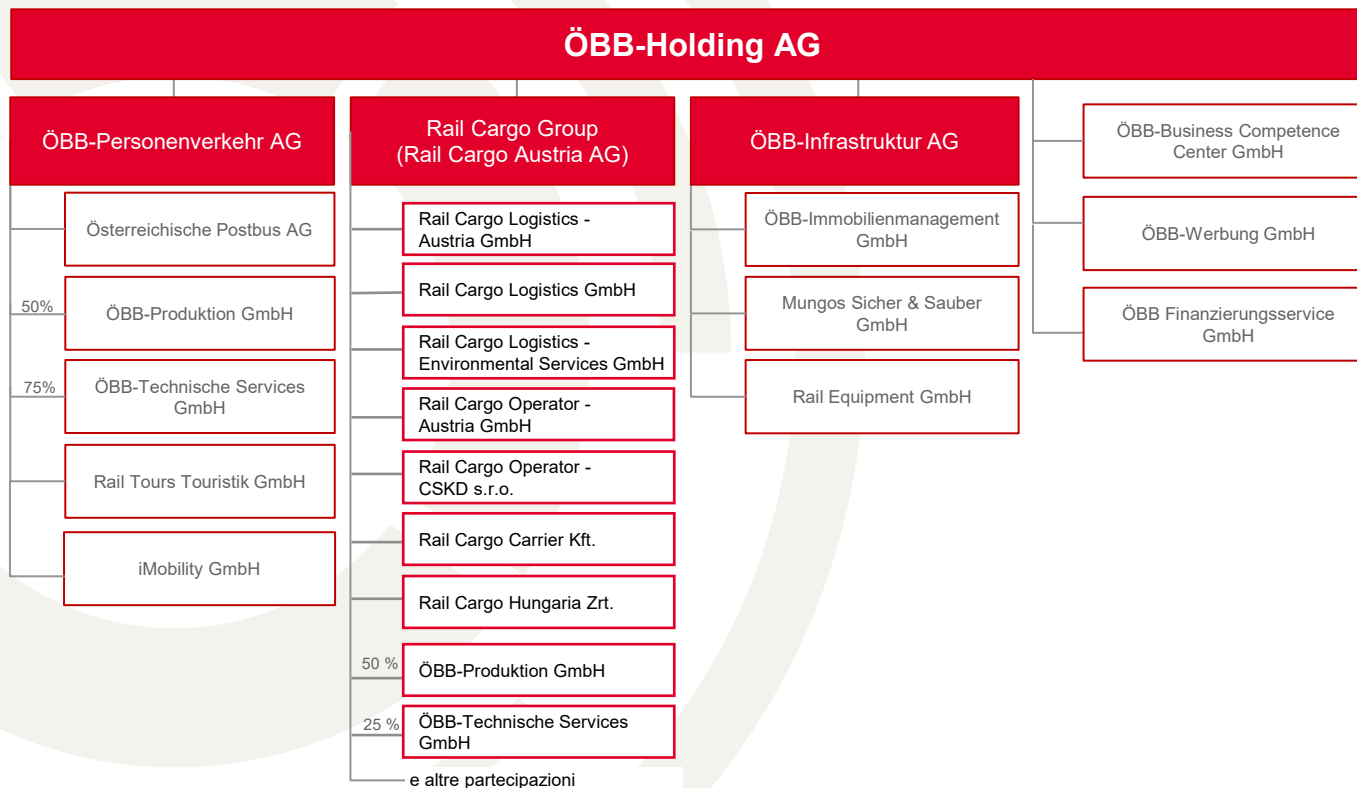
ÖBB-Holding AG

ÖBB-Personenverkehr AG

Österreichische Postbus AG

50%

ÖBB-Produktion GmbH

75%

ÖBB-Technische Services GmbH

Rail Tours Touristik GmbH

iMobility GmbH

Rail Cargo Group (Rail Cargo Austria AG)

Rail Cargo Logistics - Austria GmbH

Rail Cargo Logistics GmbH

Rail Cargo Logistics - Environmental Services GmbH

Rail Cargo Operator - Austria GmbH

Rail Cargo Operator - CSKD s.r.o.

Rail Cargo Carrier Kft.

Rail Cargo Hungaria Zrt.

50 %

ÖBB-Produktion GmbH

25 %

ÖBB-Technische Services GmbH

e altre partecipazioni

ÖBB-Infrastruktur AG

ÖBB-Immobilienmanagement GmbH

Mungos Sicher & Sauber GmbH

Rail Equipment GmbH

ÖBB-Business Competence Center GmbH

ÖBB-Werbung GmbH

ÖBB Finanzierungsservice GmbH